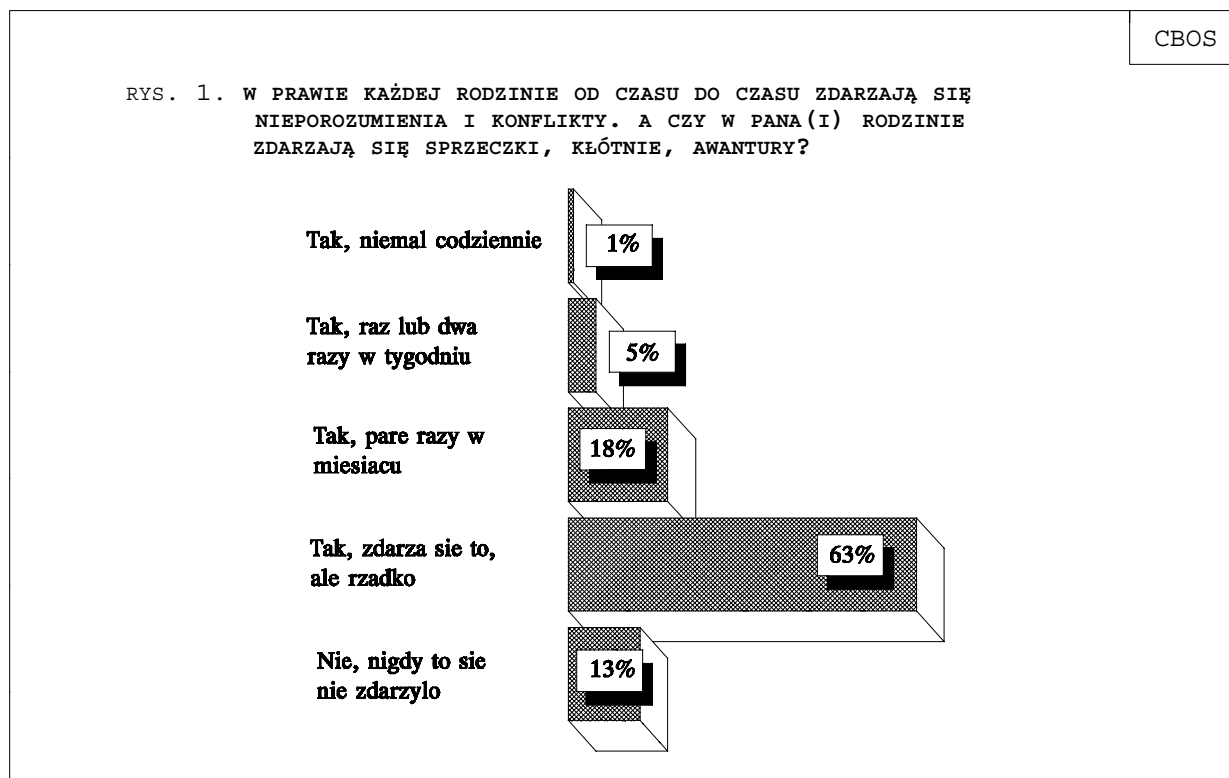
CBOS

RYS. 1. W PRAWIE KAŻDEJ RODZINIE OD CZASU DO CZASU ZDARZAJĄ SIĘ NIEPOROZUMIENIA I KONFLIKTY. A CZY W PANA(I) RODZINIE ZDARZAJĄ SIĘ SPRZECZKI, KŁÓTNIE, AWANTURY?

Tak, niemal codziennie
1%

Tak, raz lub dwa razy w tygodniu
5%

Tak, pare razy w miesiacu
18%

Tak, zdarza sie to, ale rzadko
63%

Nie, nigdy to sie nie zdarzylo
13%